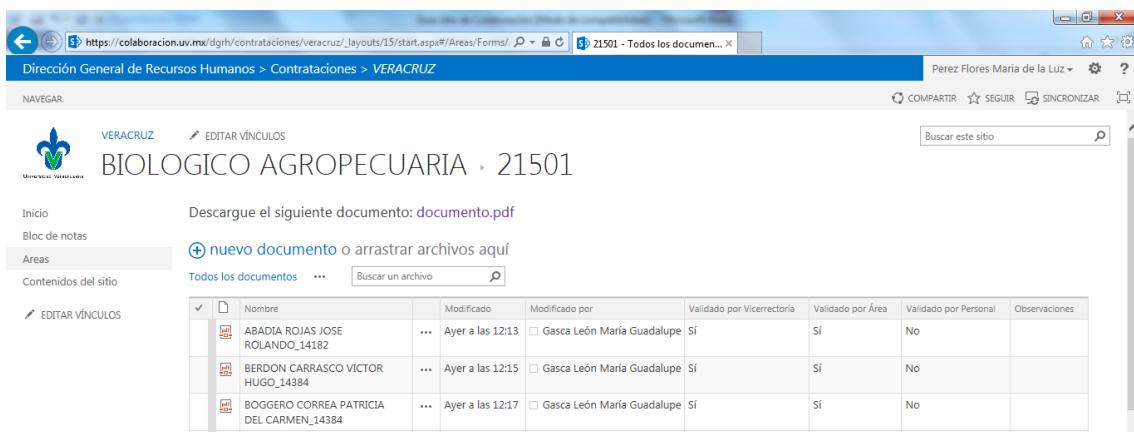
https://colaboracion.uv.mx/dgrh/contrataciones/veracruz/_layouts/15/start.aspx#/Areas/Forms/

21501 - Todos los documen...

Dirección General de Recursos Humanos > Contrataciones > VERACRUZ

Perez Flores Maria de la Luz

NAVEGAR

COMPARTIR SEGUIR SINCRONIZAR

VERACRUZ

EDITAR VÍNCULOS

Buscar este sitio

Universidad Veracruzana

BIOLOGICO AGROPECUARIA › 21501

Inicio
Bloc de notas
Areas
Contenidos del sitio

EDITAR VÍNCULOS

Descargue el siguiente documento: documento.pdf

nuevo documento o arrastrar archivos aquí

Todos los documentos ···

Buscar un archivo

| ✓ | | Nombre | | Modificado | Modificado por | Validado por Vicerrectoría | Validado por Área | Validado por Personal | Observaciones |
|---|---|---|---|---|---|---|---|---|---|
| | | ABADIA ROJAS JOSE ROLANDO_14182 | ··· | Ayer a las 12:13 | Gasca León María Guadalupe | Sí | Sí | No | |
| | | BERDON CARRASCO VICTOR HUGO_14384 | ··· | Ayer a las 12:15 | Gasca León María Guadalupe | Sí | Sí | No | |
| | | BOGGERO CORREA PATRICIA DEL CARMEN_14384 | ··· | Ayer a las 12:17 | Gasca León María Guadalupe | Sí | Sí | No | |